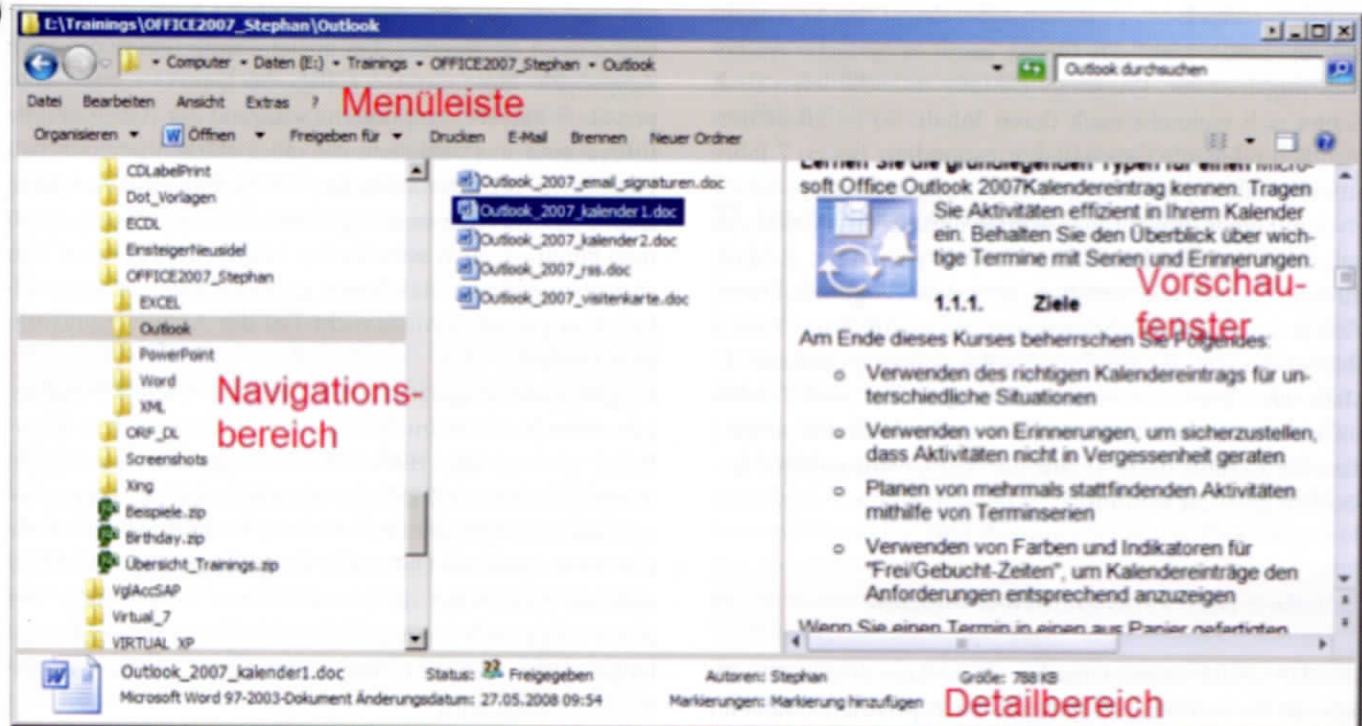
E:\Trainings\OFFICE2007_Stephan\Outlook

Computer • Daten (E:) • Trainings • OFFICE2007_Stephan • Outlook

Outlook durchsuchen

Datei Bearbeiten Ansicht Extras ? Menüleiste

Organisieren Öffnen Freigeben für Drucken E-Mail Brennen Neuer Ordner

CDLabelPrint
Dot_Vorlagen
ECDL
EinsteigerNeusidel
OFFICE2007_Stephan
EXCEL
Outlook
PowerPoint
Word
XML
ORF_DL
Screenshots
Xing
Beispiele.zip
Birthday.zip
Übersicht_Trainings.zip
VglAccSAP
Virtual_7
VIRTUAL_XP

Navigationsbereich

Outlook_2007_email_signaturen.doc
Outlook_2007_kalender1.doc
Outlook_2007_kalender2.doc
Outlook_2007_rss.doc
Outlook_2007_visitenkarte.doc

Lernen Sie die grundlegenden Typen für einen Microsoft Office Outlook 2007Kalendereintrag kennen. Tragen Sie Aktivitäten effizient in Ihrem Kalender ein. Behalten Sie den Überblick über wichtige Termine mit Serien und Erinnerungen.

Vorschaufenster

1.1.1. Ziele

Am Ende dieses Kurses beherrschen Sie Folgendes:

○ Verwenden des richtigen Kalendereintrags für unterschiedliche Situationen

○ Verwenden von Erinnerungen, um sicherzustellen, dass Aktivitäten nicht in Vergessenheit geraten

○ Planen von mehrmals stattfindenden Aktivitäten mithilfe von Terminserien

○ Verwenden von Farben und Indikatoren für "Frei/Gebucht-Zeiten", um Kalendereinträge den Anforderungen entsprechend anzuzeigen

Wenn Sie einen Termin in einen aus Papier gefertigten

Outlook_2007_kalender1.doc Status: Freigegeben Autoren: Stephan Größe: 788 KB
Microsoft Word 97-2003-Dokument Änderungsdatum: 27.05.2008 09:54 Markierungen: Markierung hinzufügen Detailbereich